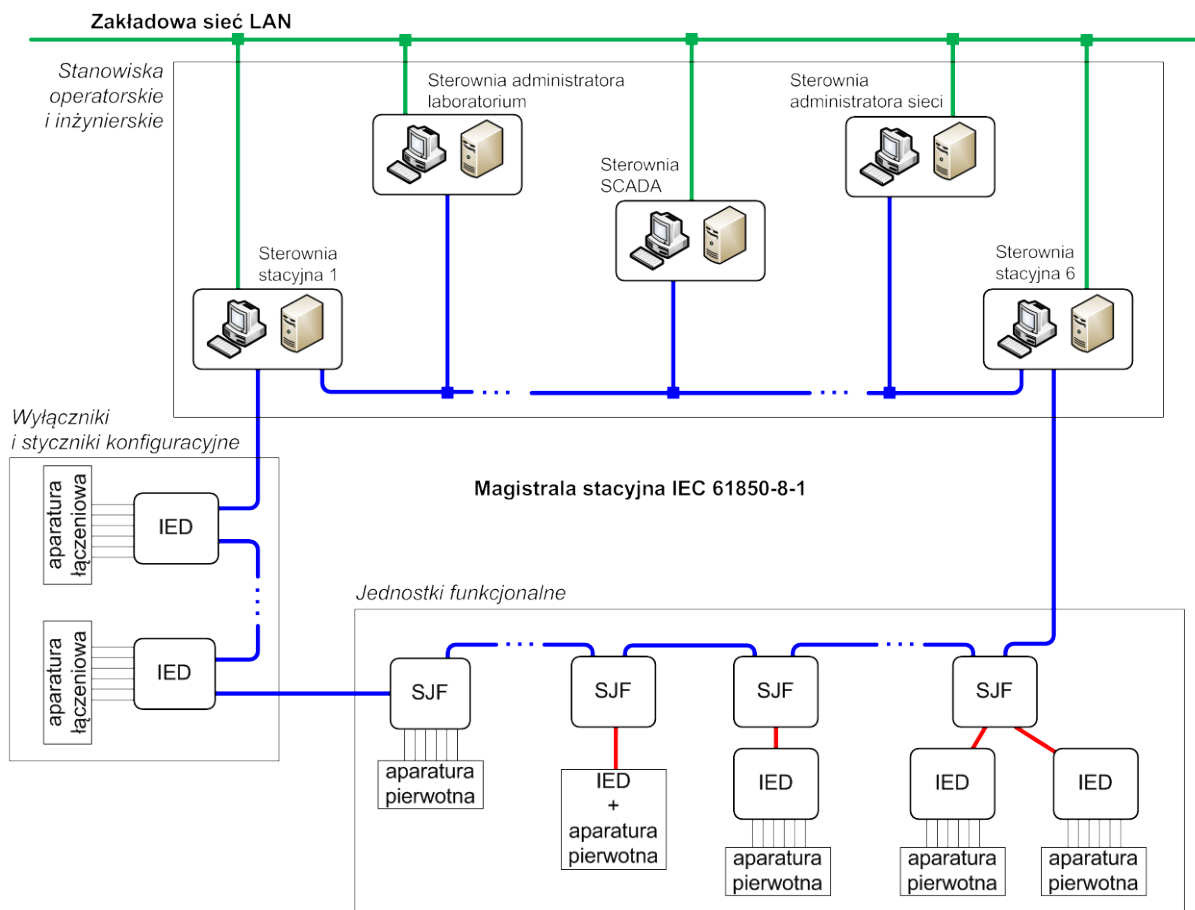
Zakładowa sieć LAN

Stanowiska operatorskie i inżynierskie

Sterownia administratora laboratorium

Sterownia administratora sieci

Sterownia SCADA

Sterownia stacyjna 1

Sterownia stacyjna 6

Wyłączniki i styczniki konfiguracyjne

aparatura łączeniowa

IED

aparatura łączeniowa

IED

Magistrala stacyjna IEC 61850-8-1

Jednostki funkcjonalne

SJF

SJF

SJF

SJF

aparatura pierwotna

IED + aparatura pierwotna

IED

aparatura pierwotna

IED

IED

aparatura pierwotna

aparatura pierwotna